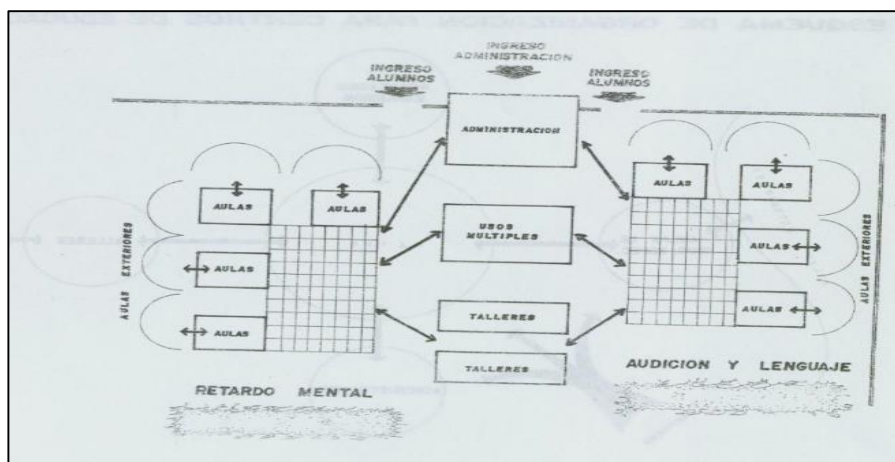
ESQUEMA DE ORGANIZACION PARA CENTROS DE EDUCACION

INGRESO ADMINISTRACION

INGRESO ALUMNOS

INGRESO ALUMNOS

ADMINISTRACION

AULAS

AULAS

AULAS

AULAS

AULAS EXTERIORES

AULAS

AULAS

AULAS

AULAS

AULAS EXTERIORES

USOS MULTIPLES

TALLERES

TALLERES

RETARDO MENTAL

AUDICION Y LENGUAJE